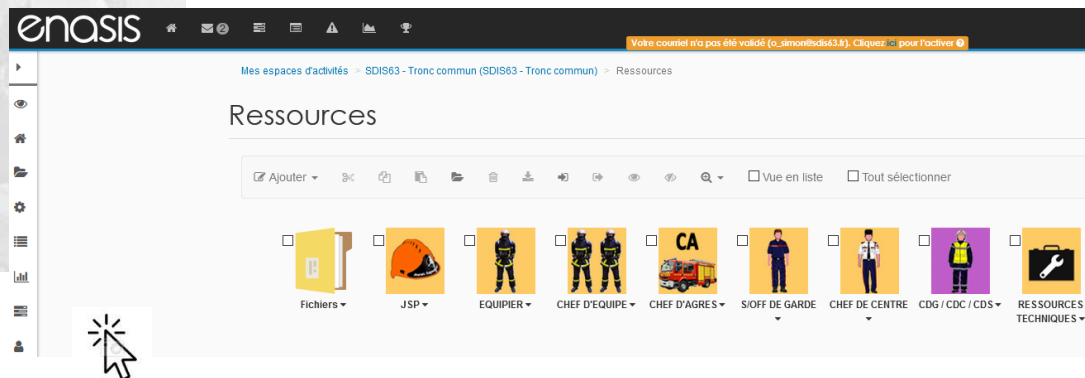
enasis

2

Votre courriel n'a pas été validé (o_simon@sdis63.fr). Cliquez ici pour l'activer

Mes espaces d'activités > SDIS63 - Tronc commun (SDIS63 - Tronc commun) > Ressources

Ressources

Ajouter ▾

Vue en liste

Tout sélectionner

CA

Fichiers ▾

JSP ▾

EQUIPIER ▾

CHEF D'EQUIPE ▾

CHEF D'AGRES ▾

S/OFF DE GARDE ▾

CHEF DE CENTRE ▾

CDG / CDC / CDS ▾

RESSOURCES TECHNIQUES ▾